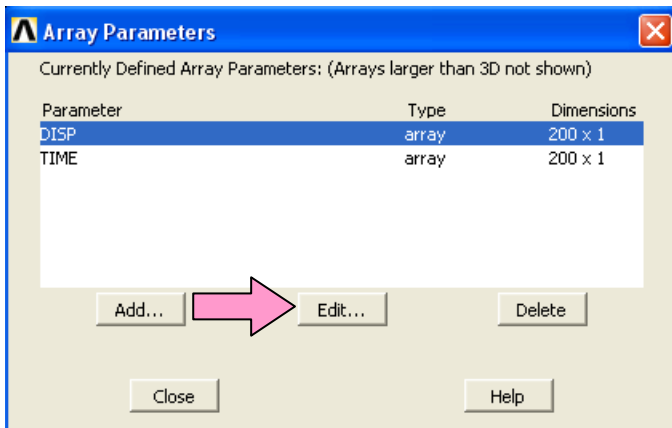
Array Parameters

Currently Defined Array Parameters: (Arrays larger than 3D not shown)

| Parameter | Type | Dimensions |
|---|---|---|
| DISP | array | 200 x 1 |
| TIME | array | 200 x 1 |

Add...

Edit...

Delete

Close

Help